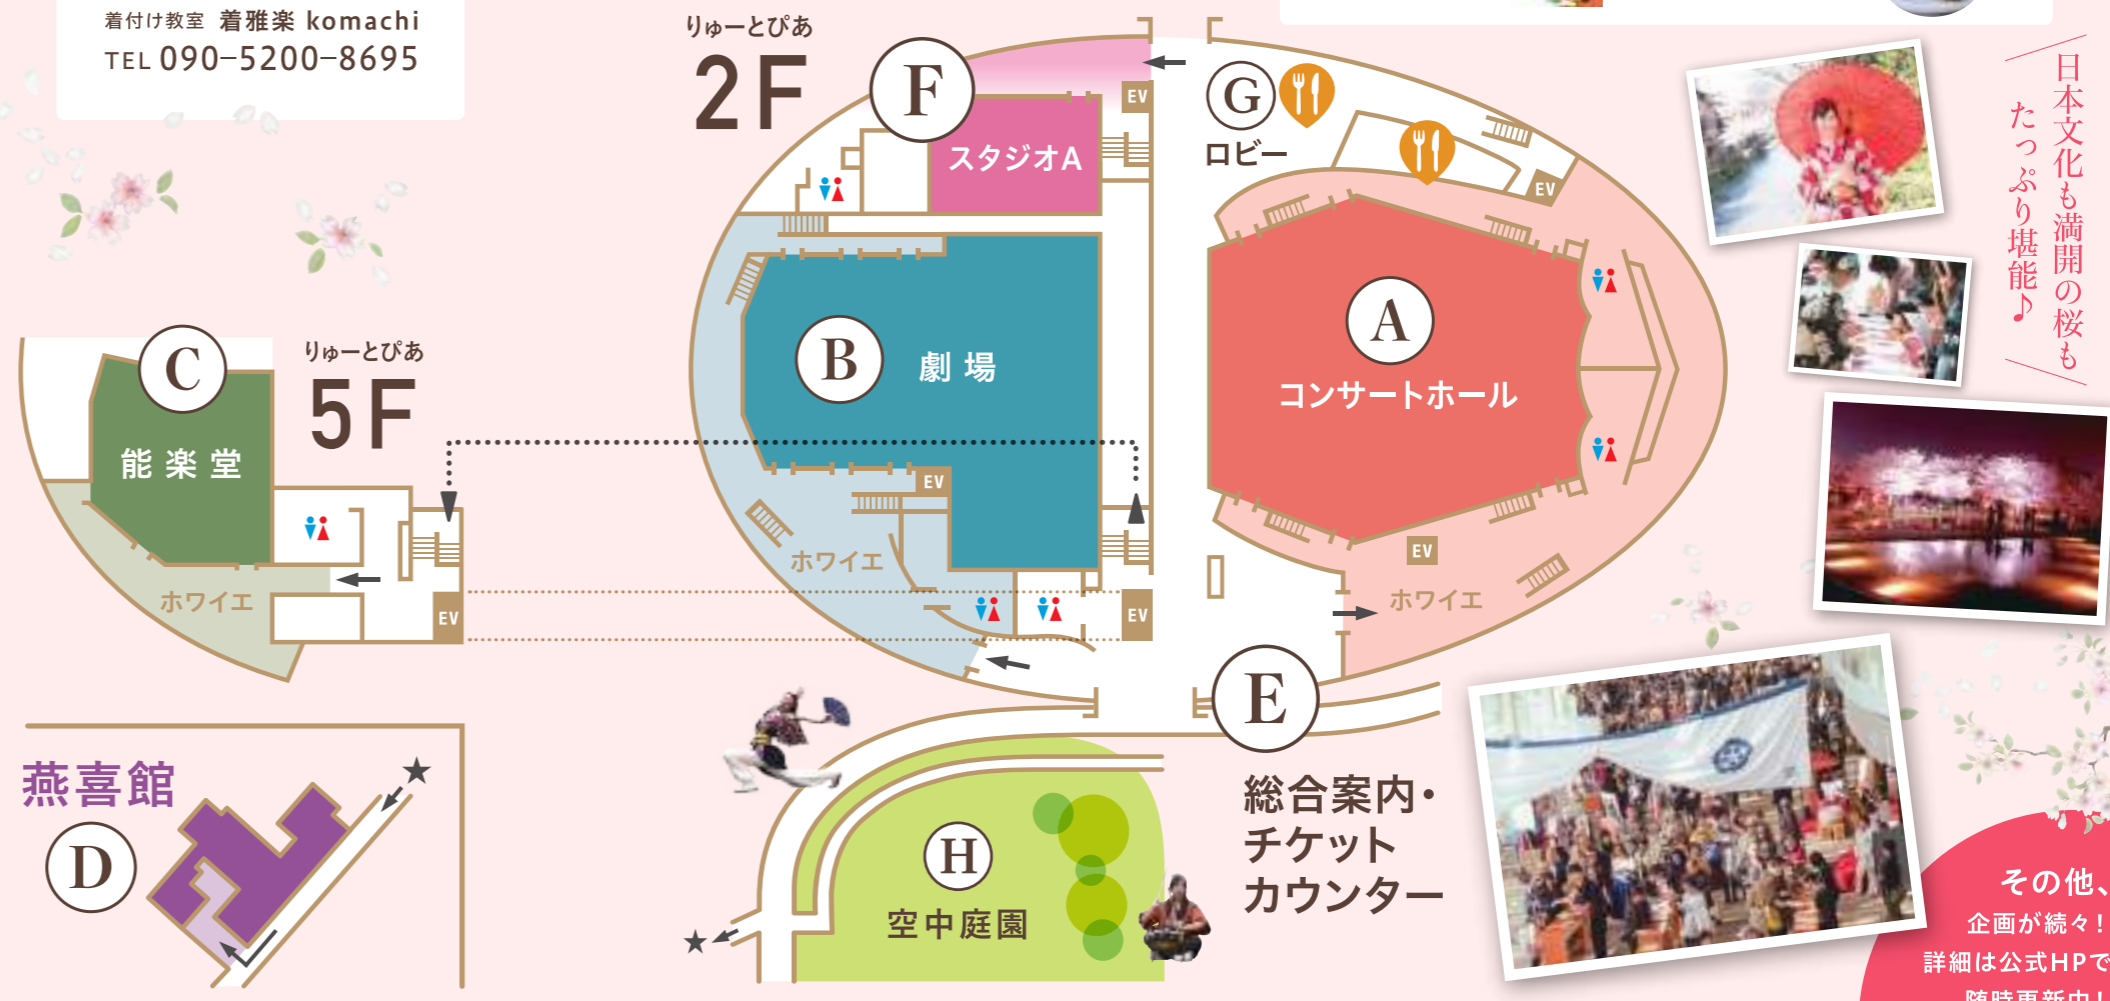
着付け教室 着雅楽 komachi
TEL 090-5200-8695

りゅーとぴあ
2F

F
スタジオA
EV
G
ロビー
EV

B
劇場
EV
ホワイエ
EV

A
コンサートホール
EV
ホワイエ

C
能楽堂
りゅーとぴあ
5F
ホワイエ
EV

E
総合案内・チケットカウンター

燕喜館
D

H
空中庭園

日本文化も満開の桜もたっぷり堪能♪

その他、
企画が続々！
詳細は公式HPで
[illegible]